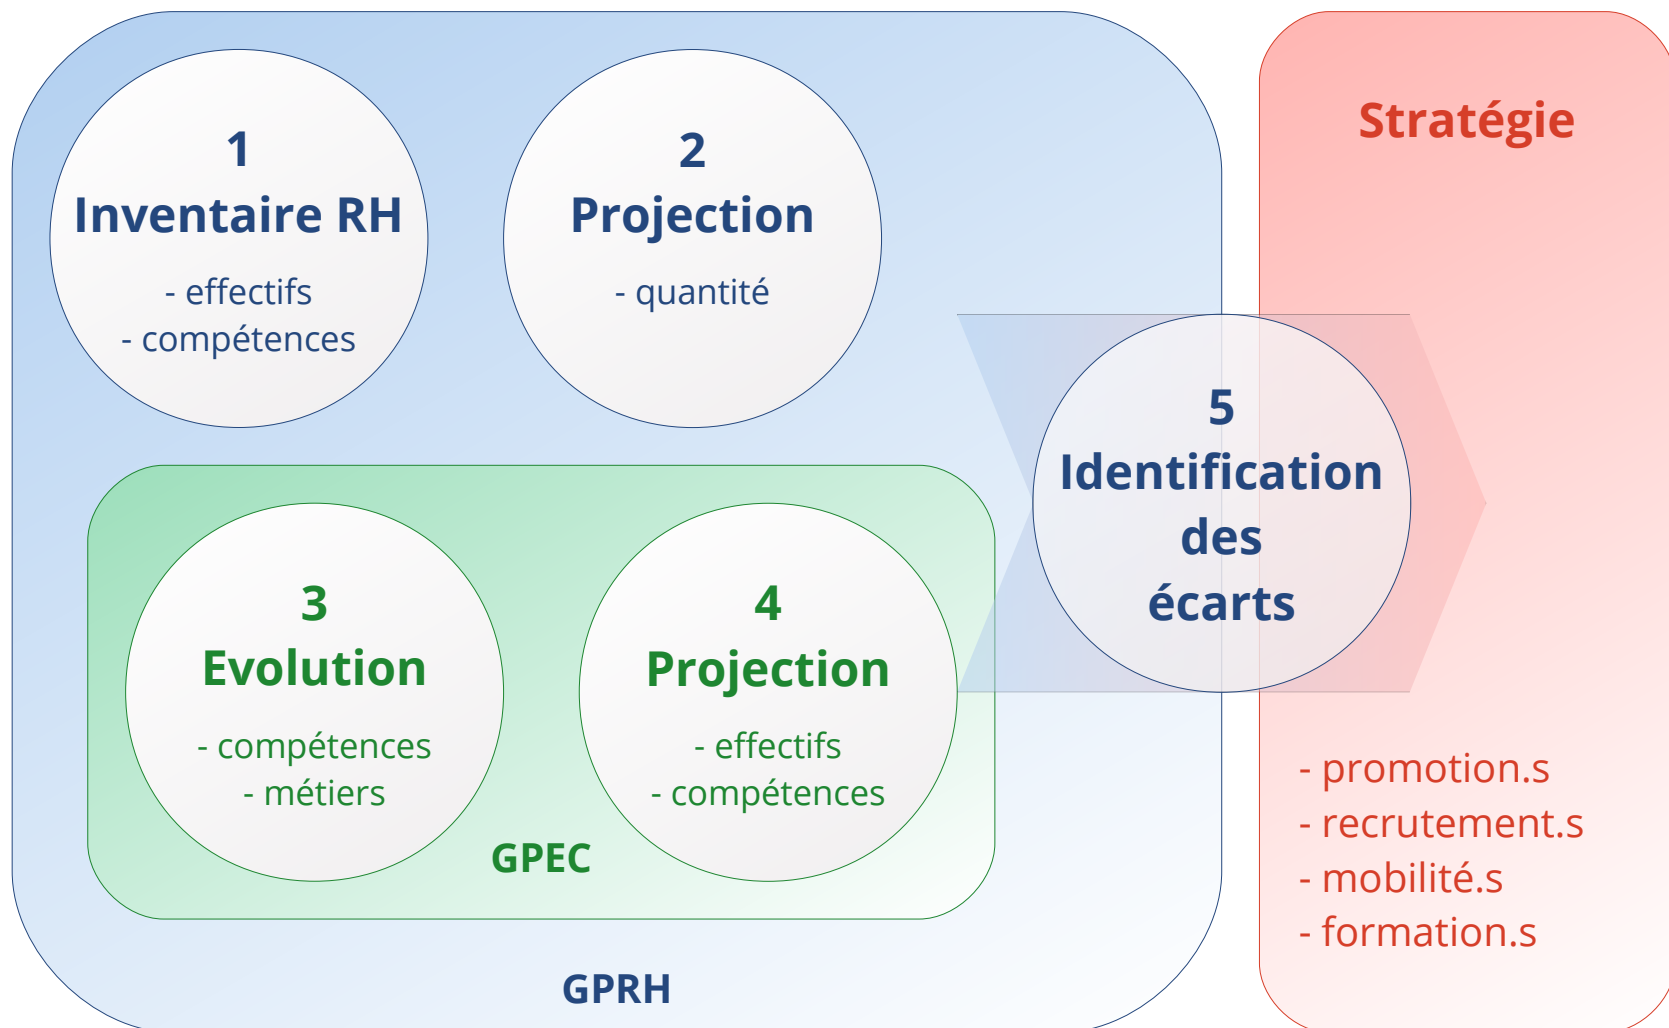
1
Inventaire RH
- effectifs
- compétences

2
Projection
- quantité

Stratégie

5
Identification
des
écarts

3
Evolution
- compétences
- métiers

4
Projection
- effectifs
- compétences

GPEC

- promotion.s
- recrutement.s
- mobilité.s
- formation.s

GPRH